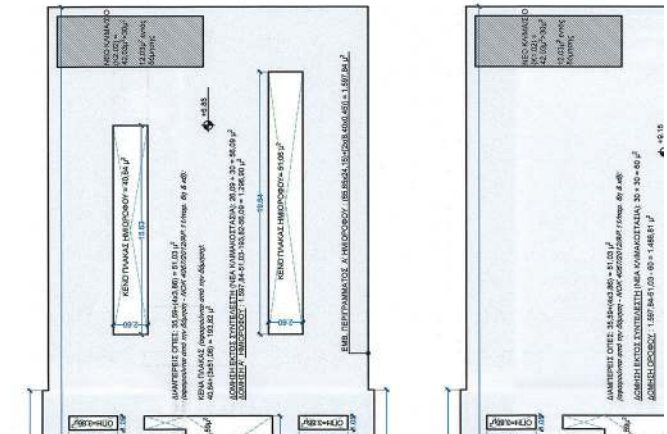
ΝΕΟ ΚΛΙΜΑΚΙΟ
(52,02) -
42,03μ²-30μ²
12,03μ² εντός
δόμησης

ΚΕΝΟ ΠΛΑΚΑΣ ΗΜΙΟΡΟΦΟΥ=40,84 μ²

13,63

+5,85

ΚΕΝΟ ΠΛΑΚΑΣ ΗΜΙΟΡΟΦΟΥ=51,05 μ²

ΔΙΑΜΠΕΡΕΣ ΟΠΕΣ: 35,59+(4x3,86) = 51,03 μ²
(αφαιρούνται από την δόμηση - ΝΟΚ 4067/2012/ΑΡΘ.11/παρ.6γ & εδ)
ΚΕΝΑ ΠΛΑΚΑΣ (αφαιρούνται από την δόμηση)
40,84+(3x51,05) = 193,99 μ²
ΔΟΜΗΣΗ ΕΚΤΟΣ ΣΥΝΤΕΛΕΣΤΗ (ΝΕΑ ΚΛΙΜΑΚΟΣΤΑΣΙΑ): 26,09 - 30 = 56,09 μ²
ΔΟΜΗΣΗ Α' ΗΜΙΟΡΟΦΟΥ: 1.597,84-51,03-193,82-56,09 = 1296,90 μ²

ΕΜΒ. ΠΕΡΙΓΡΑΜΜΑΤΟΣ Α' ΗΜΙΟΡΟΦΟΥ: (85,95x24,15)+(2x(8,40x0,45)) = 1.597,84 μ²

ΟΠΗ=3,86μ²

ΟΠΗ=3,86μ²

ΝΕΟ ΚΛΙΜΑΚΙΟ
(52,02) -
42,03μ²-30μ²
12,03μ² εντός
δόμησης

+9,15

ΔΙΑΜΠΕΡΕΣ ΟΠΕΣ: 35,59+(4x3,86) = 51,03 μ²
(αφαιρούνται από την δόμηση - ΝΟΚ 4067/2012/ΑΡΘ.11/παρ.6γ & εδ)
ΔΟΜΗΣΗ ΕΚΤΟΣ ΣΥΝΤΕΛΕΣΤΗ (ΝΕΑ ΚΛΙΜΑΚΟΣΤΑΣΙΑ): 30 + 30 = 60 μ²
ΔΟΜΗΣΗ ΟΡΟΦΟΥ: 1.597,84-51,03 - 60 = 1486,81 μ²

ΟΠΗ=3,86μ²